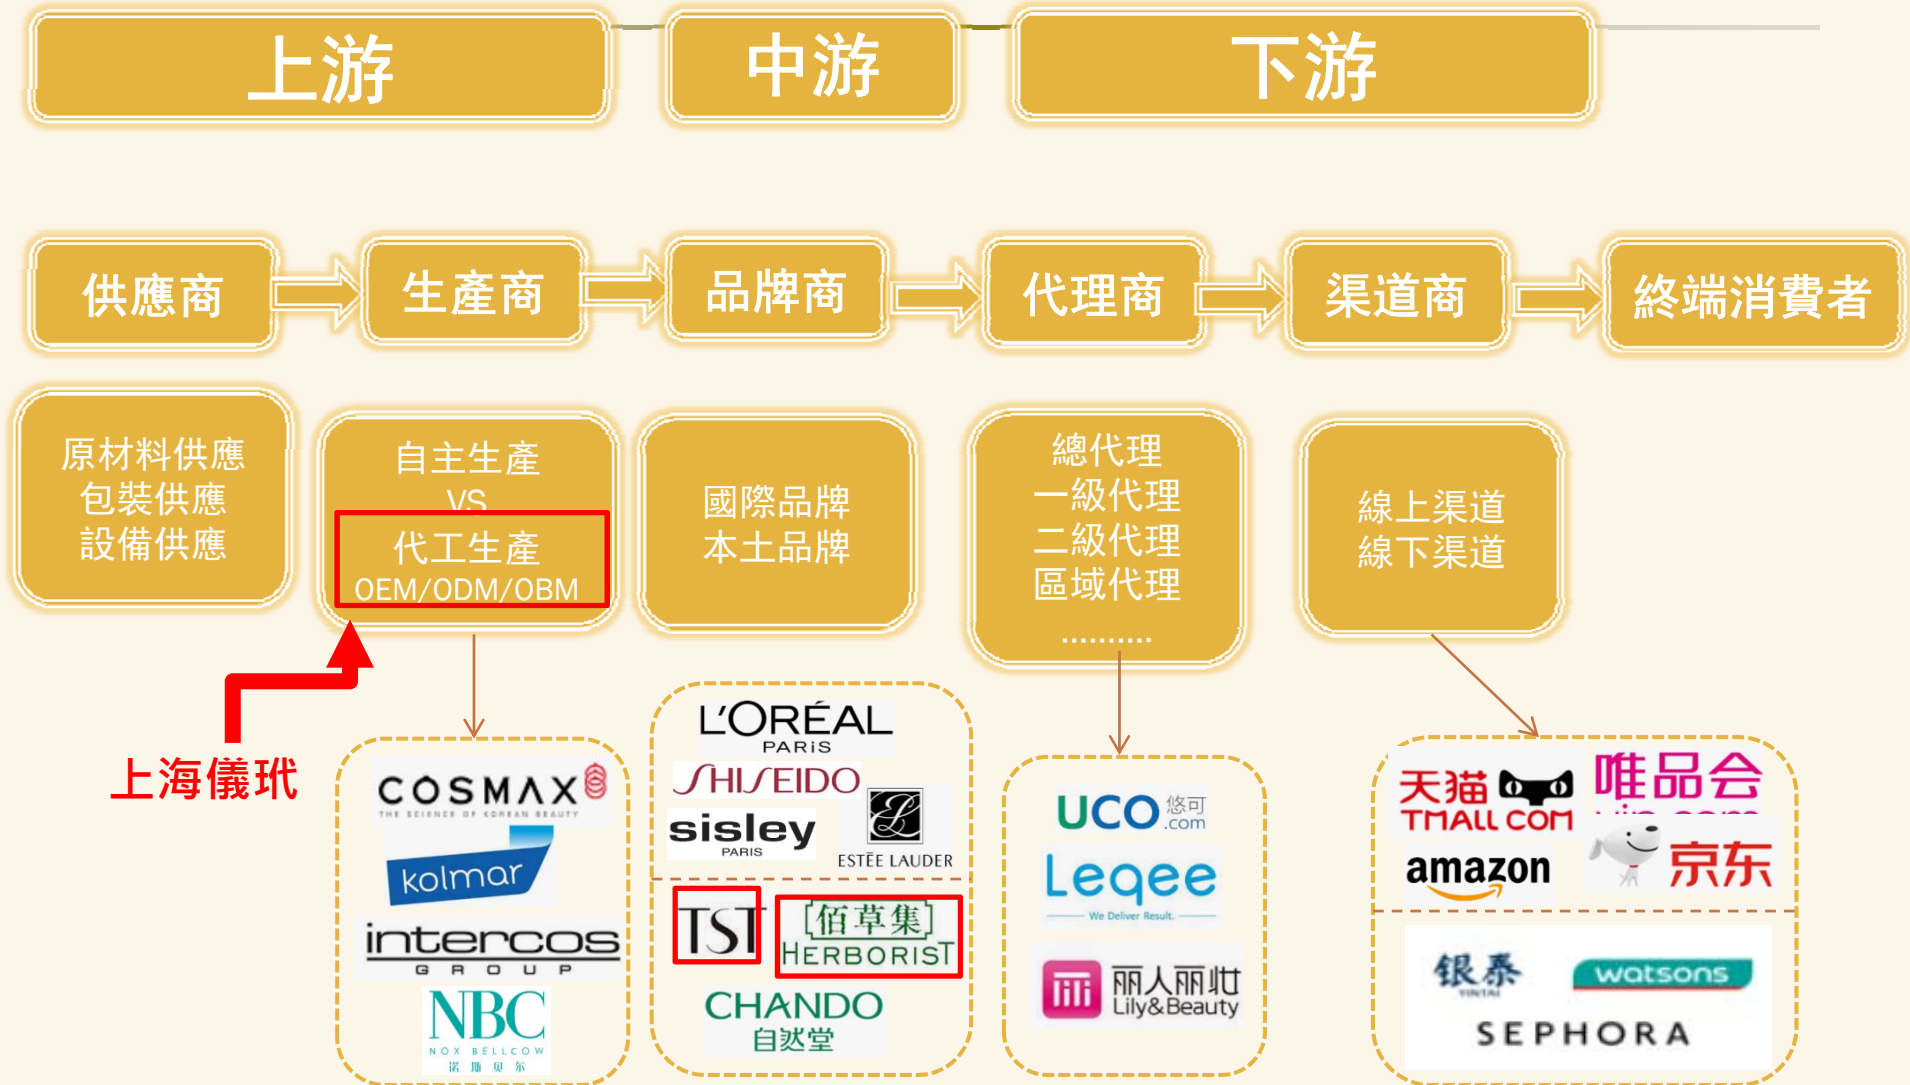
上游

中游

下游

供應商

生產商

品牌商

代理商

渠道商

終端消費者

原材料供應
包裝供應
設備供應

自主生產
VS
代工生產
OEM/ODM/OBM

國際品牌
本土品牌

總代理
一級代理
二級代理
區域代理
..........

線上渠道
線下渠道

上海儀玳

COSMAX
THE SCIENCE OF KOREAN BEAUTY
kolmar
intercos
GROUP
NBC
NOX BELLCOW
诺斯贝尔

L'ORÉAL
PARIS
SHISEIDO
sisley
PARIS
ESTĒE LAUDER
TST
佰草集
HERBORIST
CHANDO
自然堂

UCO 悠可 .com
Leqee
We Deliver Result.
丽人丽妆
Lily&Beauty

天猫
TMALL.COM
唯品会
amazon
京东
银泰
watsons
SEPHORA